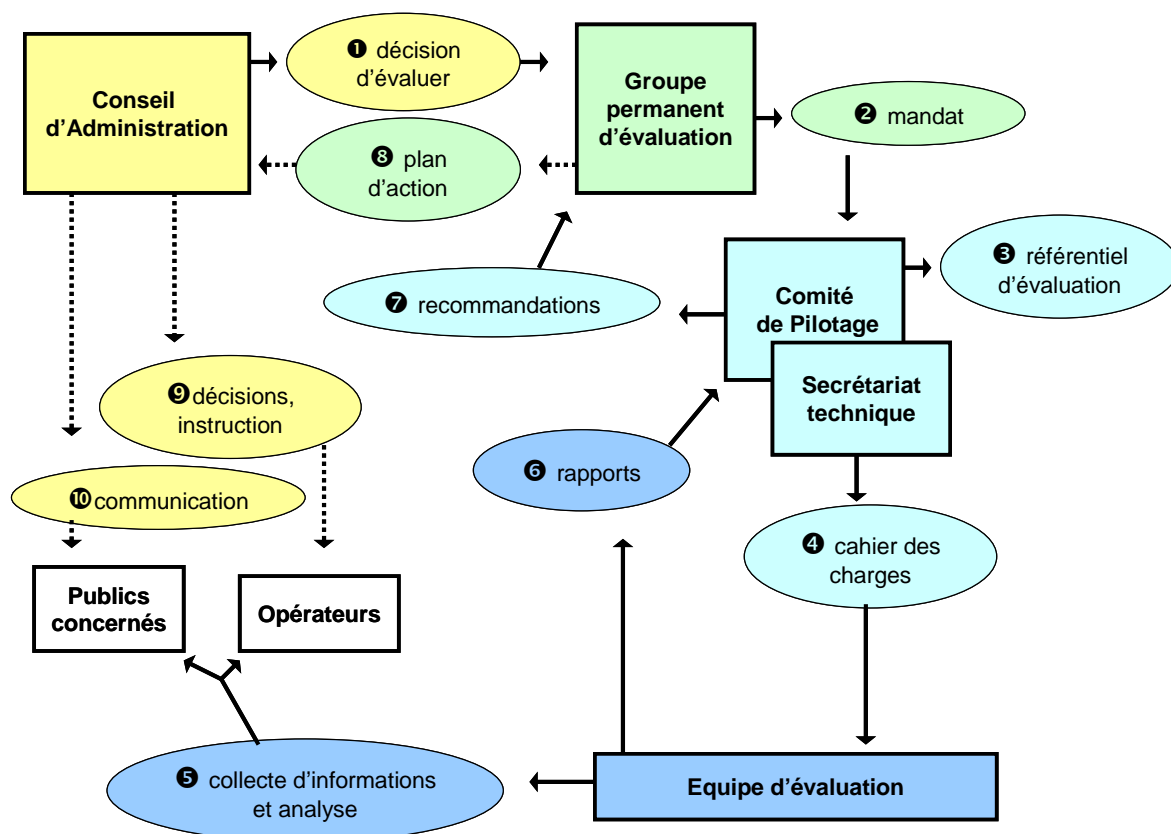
Conseil d'Administration

❶ décision d'évaluer

Groupe permanent d'évaluation

❷ mandat

❽ plan d'action

Comité de Pilotage

❸ référentiel d'évaluation

❼ recommandations

Secrétariat technique

❾ décisions, instruction

❻ rapports

❿ communication

❹ cahier des charges

Publics concernés

Opérateurs

❺ collecte d'informations et analyse

Equipe d'évaluation